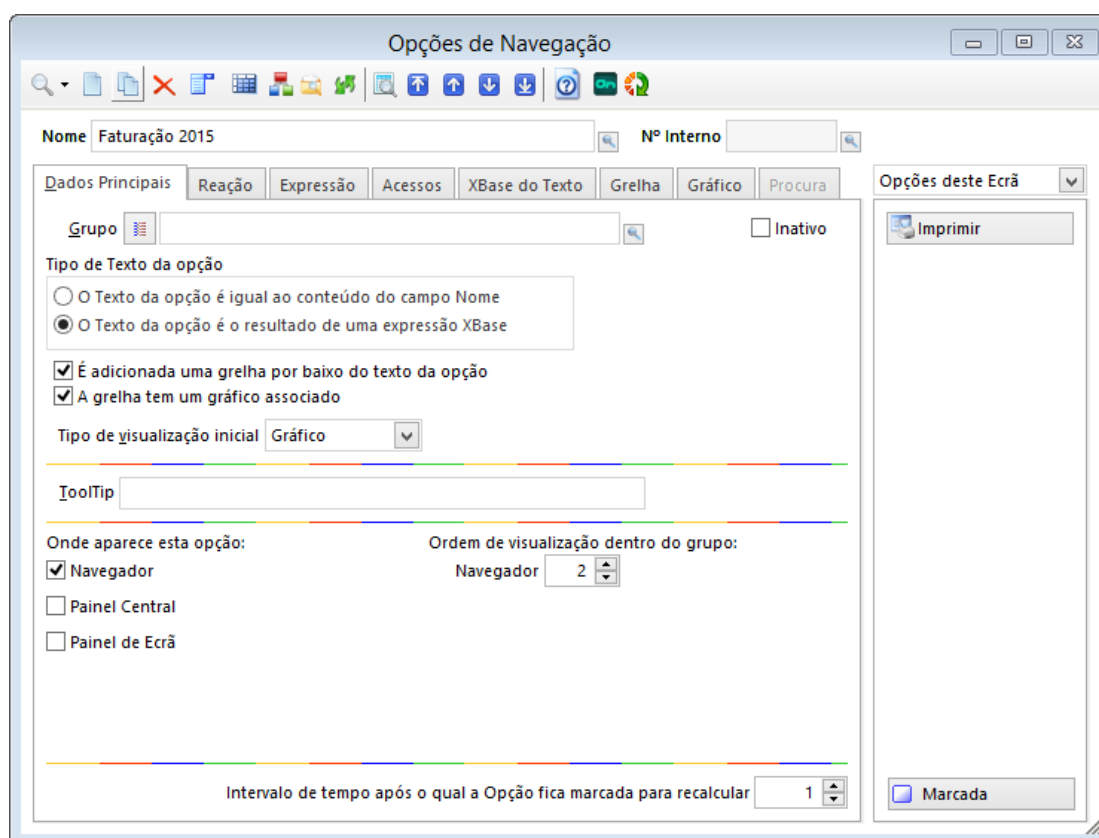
Opções de Navegação

Nome Faturação 2015

Nº Interno

Dados Principais | Reação | Expressão | Acessos | XBase do Texto | Grelha | Gráfico | Procura

Opções deste Ecrã

Imprimir

Grupo

Inativo

Tipo de Texto da opção

O Texto da opção é igual ao conteúdo do campo Nome

O Texto da opção é o resultado de uma expressão XBase

É adicionada uma grelha por baixo do texto da opção

A grelha tem um gráfico associado

Tipo de visualização inicial Gráfico

ToolTip

Onde aparece esta opção:

Navegador

Painel Central

Painel de Ecrã

Ordem de visualização dentro do grupo:

Navegador 2

Intervalo de tempo após o qual a Opção fica marcada para recalcular 1

Marcada